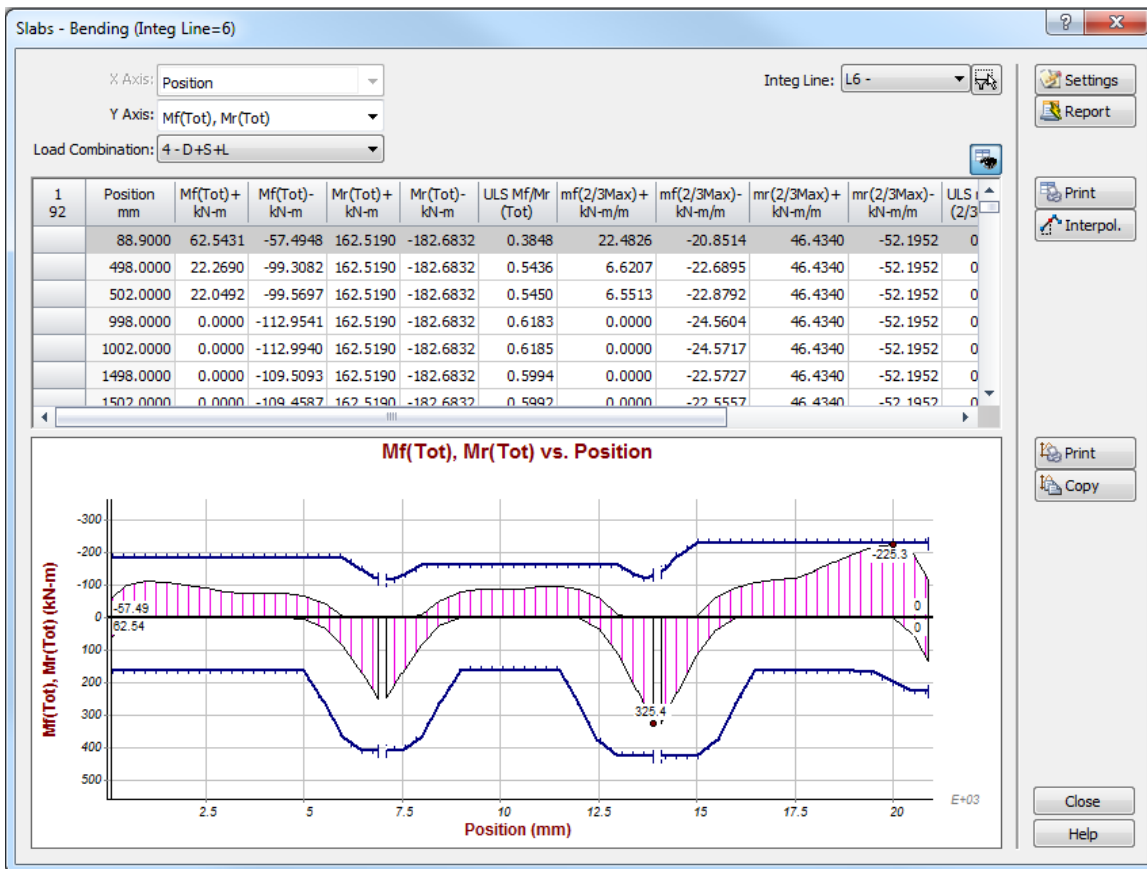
Slabs - Bending (Integ Line=6)

? X

X Axis: Position

Y Axis: Mf(Tot), Mr(Tot)

Load Combination: 4 - D+S+L

Integ Line: L6 -

Settings
Report

| 1 92 | Position mm | Mf(Tot)+ kN-m | Mf(Tot)- kN-m | Mr(Tot)+ kN-m | Mr(Tot)- kN-m | ULS Mf/Mr (Tot) | mf(2/3Max)+ kN-m/m | mf(2/3Max)- kN-m/m | mr(2/3Max)+ kN-m/m | mr(2/3Max)- kN-m/m | ULS (2/3 |
|---|---|---|---|---|---|---|---|---|---|---|---|
| | 88.9000 | 62.5431 | -57.4948 | 162.5190 | -182.6832 | 0.3848 | 22.4826 | -20.8514 | 46.4340 | -52.1952 | 0 |
| | 498.0000 | 22.2690 | -99.3082 | 162.5190 | -182.6832 | 0.5436 | 6.6207 | -22.6895 | 46.4340 | -52.1952 | 0 |
| | 502.0000 | 22.0492 | -99.5697 | 162.5190 | -182.6832 | 0.5450 | 6.5513 | -22.8792 | 46.4340 | -52.1952 | 0 |
| | 998.0000 | 0.0000 | -112.9541 | 162.5190 | -182.6832 | 0.6183 | 0.0000 | -24.5604 | 46.4340 | -52.1952 | 0 |
| | 1002.0000 | 0.0000 | -112.9940 | 162.5190 | -182.6832 | 0.6185 | 0.0000 | -24.5717 | 46.4340 | -52.1952 | 0 |
| | 1498.0000 | 0.0000 | -109.5093 | 162.5190 | -182.6832 | 0.5994 | 0.0000 | -22.5727 | 46.4340 | -52.1952 | 0 |
| | 1502.0000 | 0.0000 | -109.4587 | 162.5190 | -182.6832 | 0.5992 | 0.0000 | -22.5557 | 46.4340 | -52.1952 | 0 |

Print
Interpol.

Mf(Tot), Mr(Tot) vs. Position

Print
Copy

Mf(Tot), Mr(Tot) (kN-m)

-300
-200
-100
0
100
200
300
400
500

-57.49
62.54
325.4
-225.3
0
0

2.5
5
7.5
10
12.5
15
17.5
20

E+03

Position (mm)

Close
Help